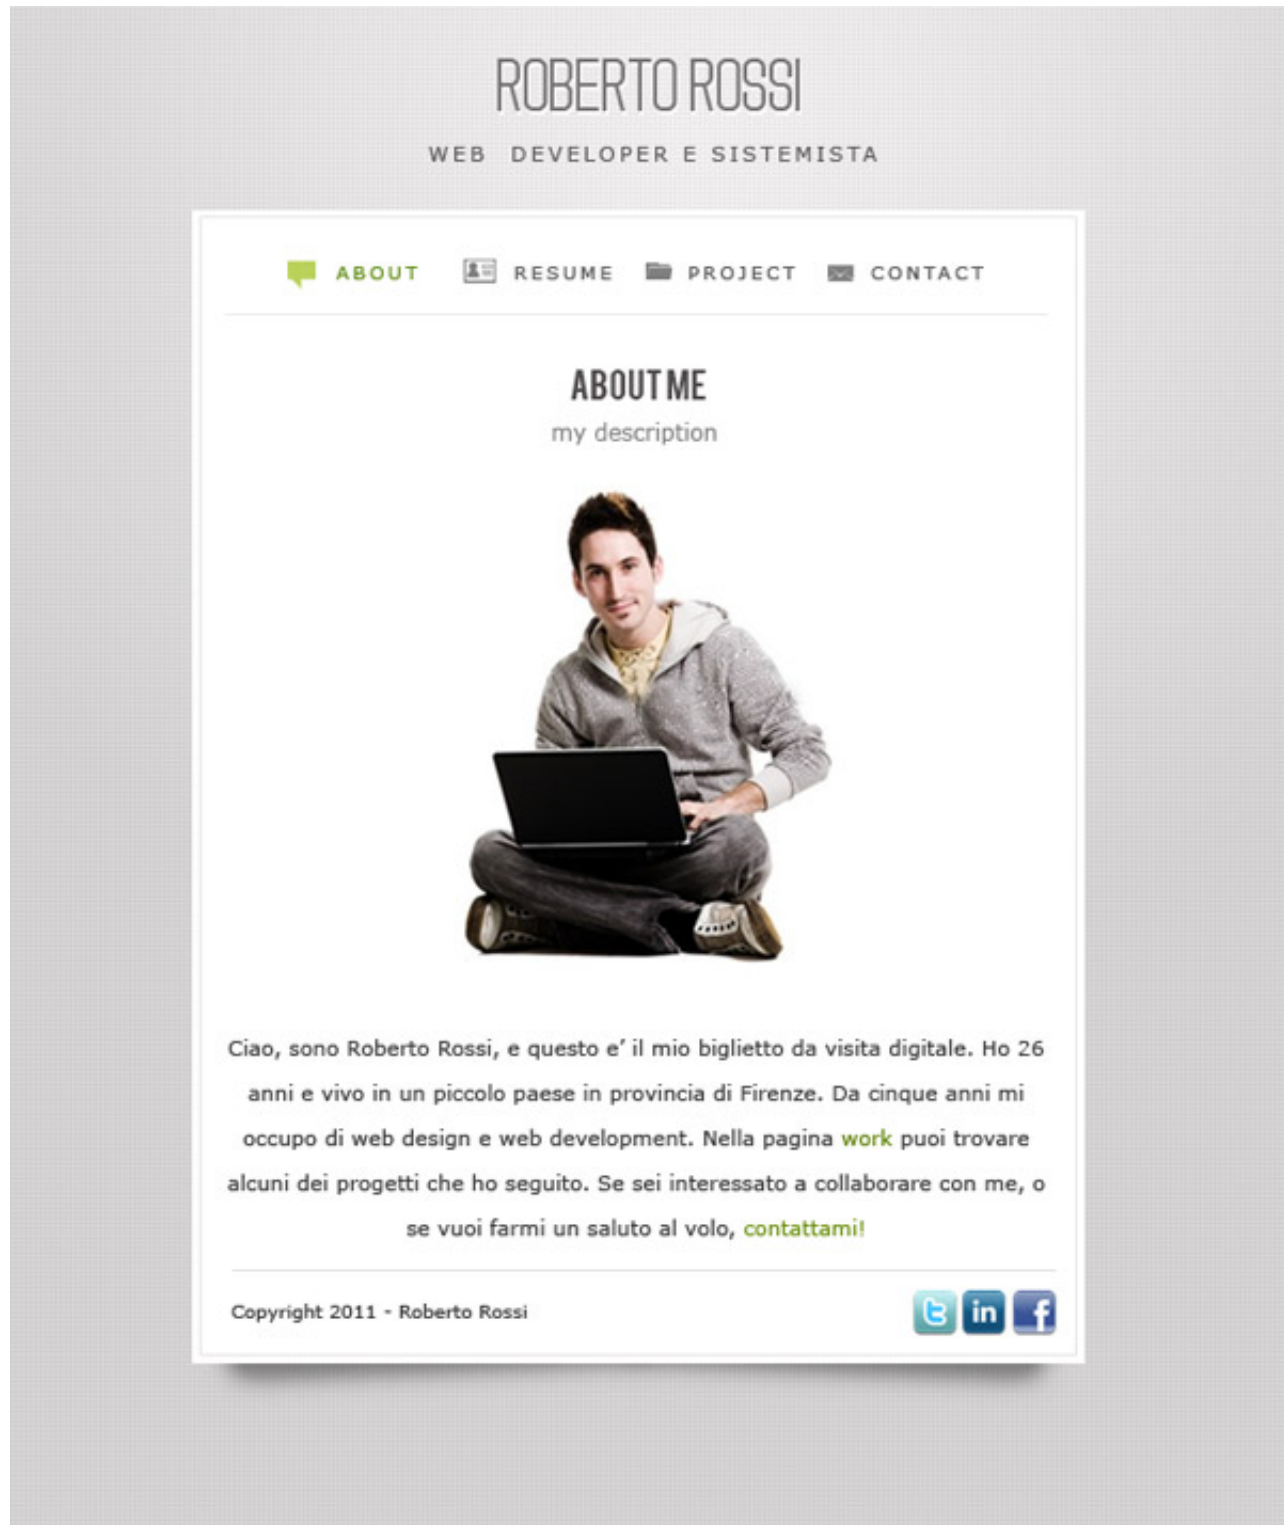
ROBERTO ROSSI

WEB DEVELOPER E SISTEMISTA

ABOUT RESUME PROJECT CONTACT

ABOUT ME

my description

Ciao, sono Roberto Rossi, e questo e' il mio biglietto da visita digitale. Ho 26 anni e vivo in un piccolo paese in provincia di Firenze. Da cinque anni mi occupo di web design e web development. Nella pagina work puoi trovare alcuni dei progetti che ho seguito. Se sei interessato a collaborare con me, o se vuoi farmi un saluto al volo, contattami!

Copyright 2011 - Roberto Rossi

in f